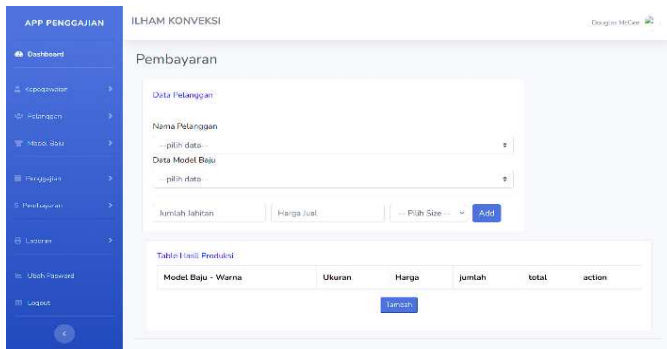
APP PENGGAJIAN

Dashboard

Kepegawaian

Pelanggan

Model Baju

Penggajian

Pembayaran

Laporan

Ubah Pasword

Logout

ILHAM KONVEKSI

Douglas McGee

Pembayaran

Data Pelanggan

Nama Pelanggan

--pilih data--

Data Model Baju

--pilih data--

Jumlah Jahitan

Harga Jual

-- Pilih Size --

Add

Table Hasil Produksi

| Model Baju - Warna | Ukuran | Harga | jumlah | total | action |
|---|---|---|---|---|---|

Tambah